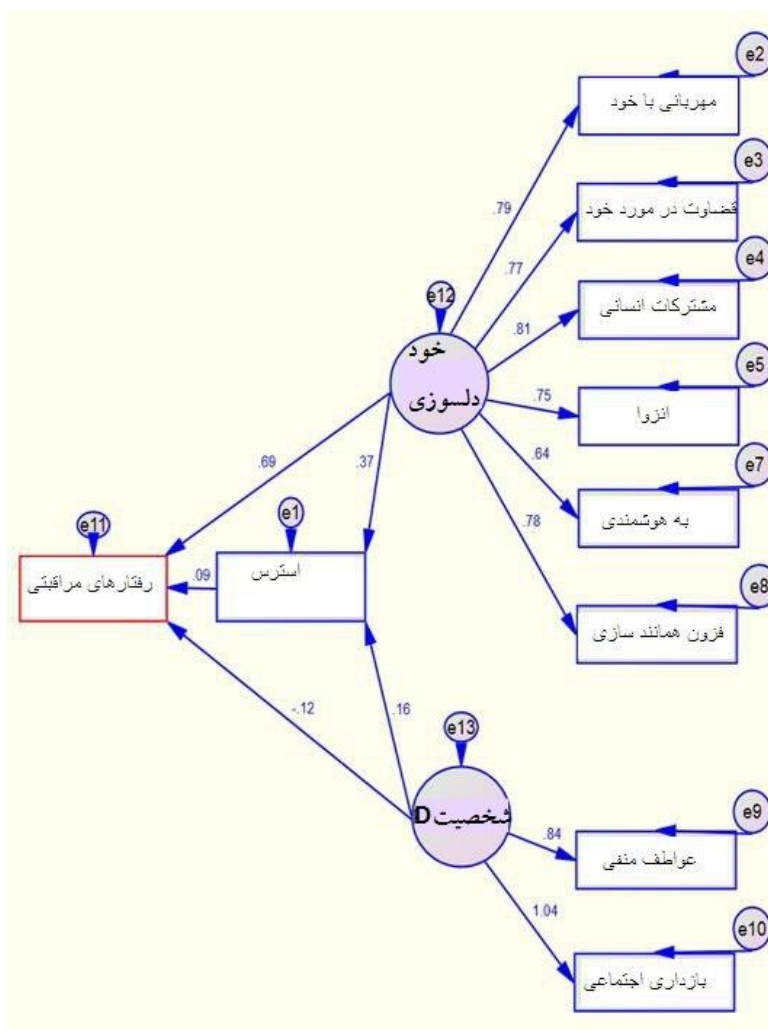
e2
مهربانی با خود
e3
قضاوت در مورد خود
e4
مشترکات انسانی
e5
انزوا
e7
به هوشمندی
e8
فزون همانند سازی
e9
عواطف منفی
e10
بازداری اجتماعی
e12
خود
دلسوزی
e13
شخصیت D
e1
استرس
e11
رفتارهای مراقبتی
.79
.77
.81
.75
.64
.78
.69
.37
.09
-.12
.16
.84
1.04